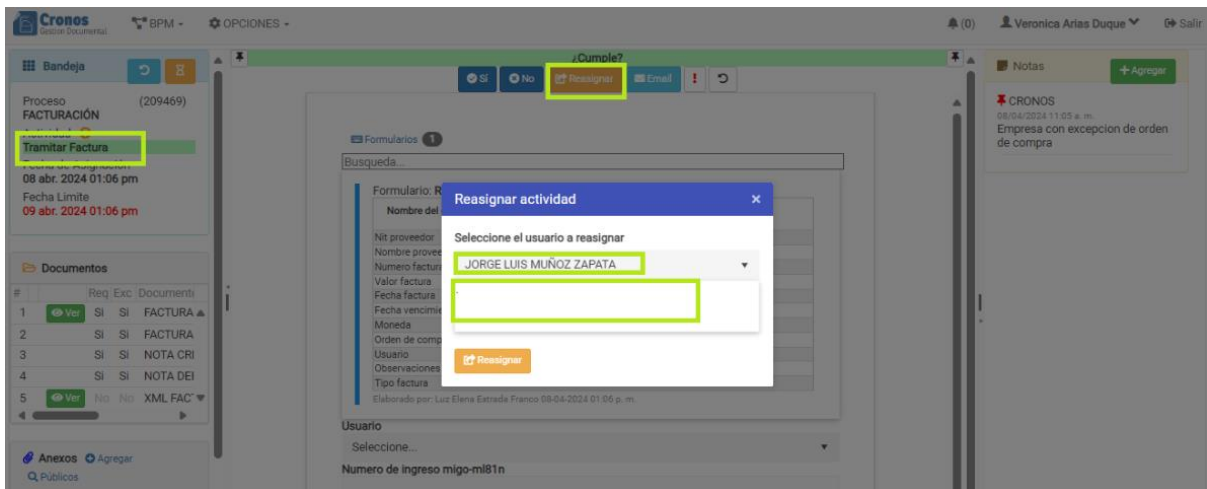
Cronos
Gestion Documental
BPM
OPCIONES
(0)
Veronica Arias Duque
Salir

Bandeja
Proceso (209469)
FACTURACIÓN
Tramitar Factura
08 abr. 2024 01:06 pm
Fecha Limite
09 abr. 2024 01:06 pm

Documentos
| # | | Req | Exc | Documento |
|---|---|---|---|---|
| 1 | Ver | SI | SI | FACTURA |
| 2 | | SI | SI | FACTURA |
| 3 | | SI | SI | NOTA CRI |
| 4 | | SI | SI | NOTA DEI |
| 5 | Ver | No | No | XML FAC |

Anexos Agregar
Públicos

¿Cumple?
Sí No Reassignar Email

Formularios 1
Busqueda...
Formulario: R
Nombre del
Nit proveedor
Nombre provee
Numero factura
Valor factura
Fecha factura
Fecha vencimie
Moneda
Orden de comp
Usuario
Observaciones
Tipo factura
Elaborado por: Luz Elena Estrada Franco 08-04-2024 01:06 p. m.

Usuario
Seleccione...
Numero de ingreso migo-ml81n

Reasignar actividad
Seleccione el usuario a reasignar
JORGE LUIS MUÑOZ ZAPATA
Reasignar

Notas
Agregar
CRONOS
08/04/2024 11:05 a. m.
Empresa con excepcion de orden de compra